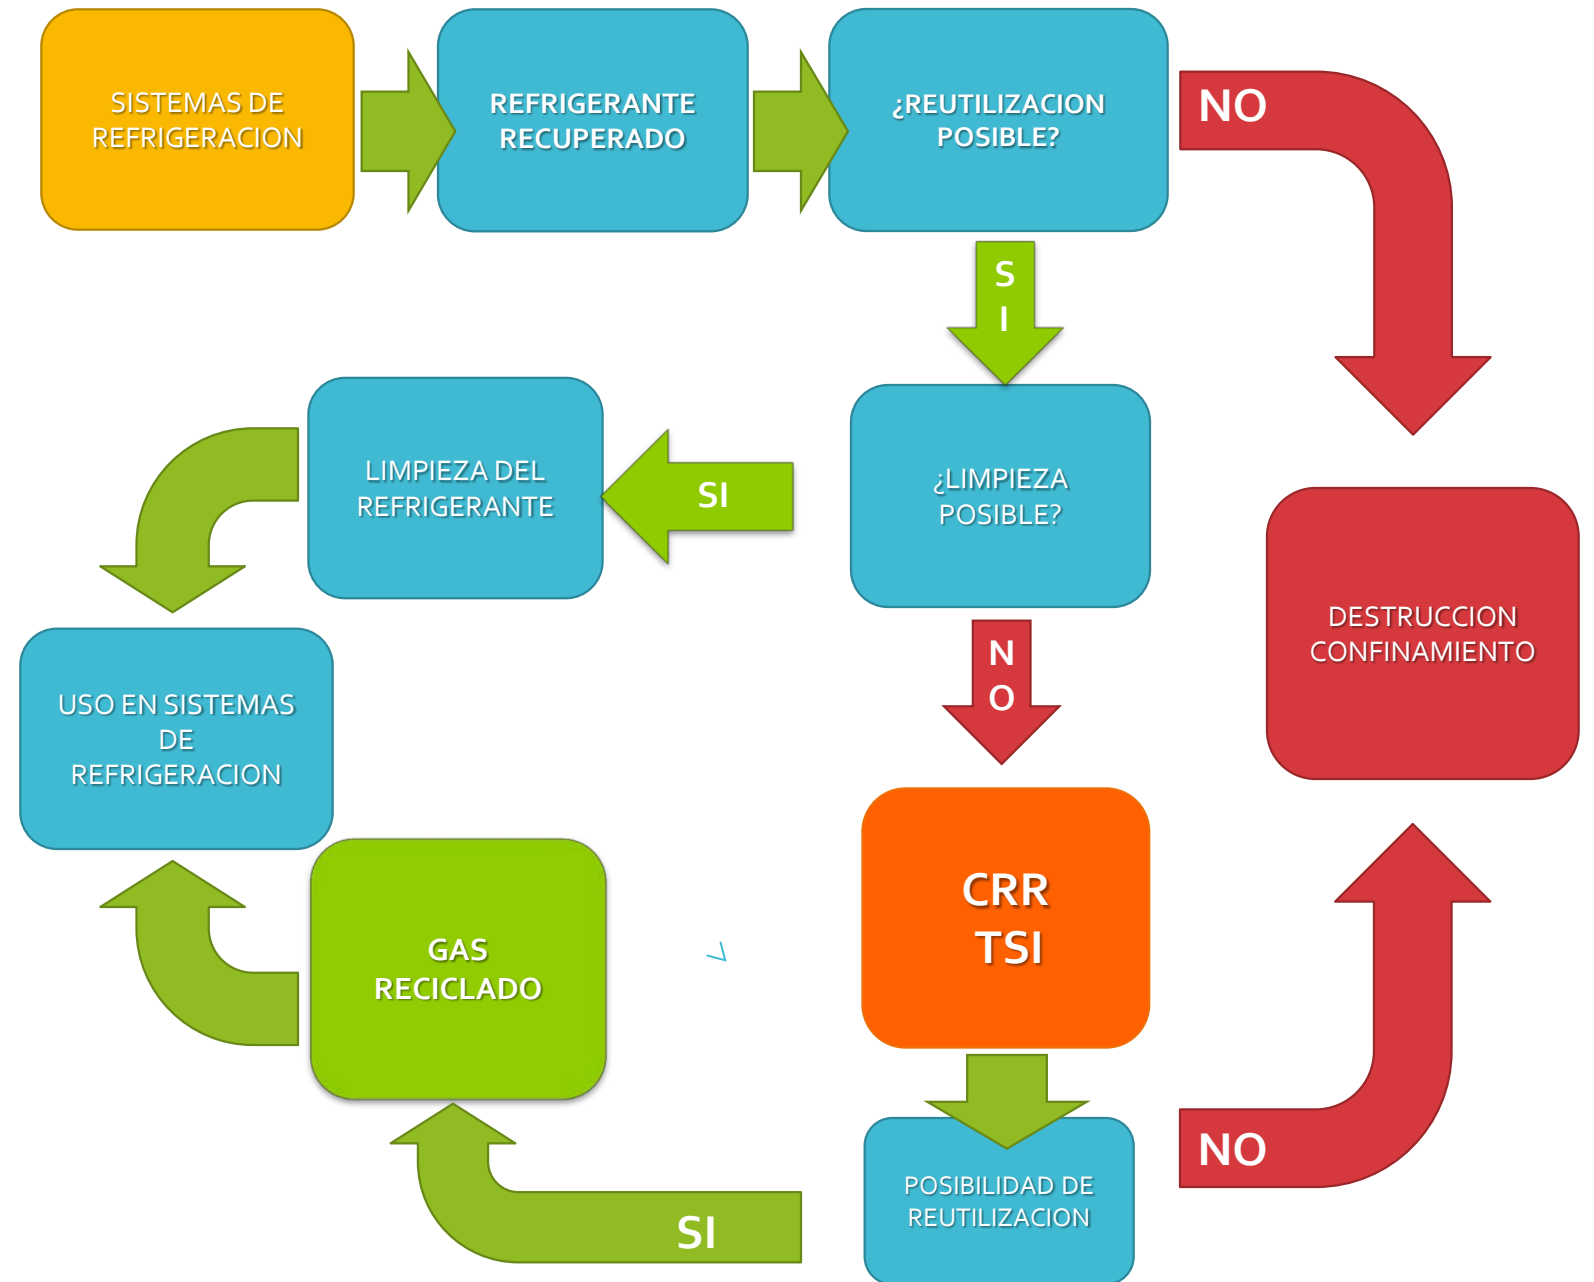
SISTEMAS DE REFRIGERACION

REFRIGERANTE RECUPERADO

¿REUTILIZACION POSIBLE?

NO

SI

LIMPIEZA DEL REFRIGERANTE

SI

¿LIMPIEZA POSIBLE?

DESTRUCCION CONFINAMIENTO

USO EN SISTEMAS DE REFRIGERACION

NO

CRR
TSI

GAS RECICLADO

POSIBILIDAD DE REUTILIZACION

NO

SI